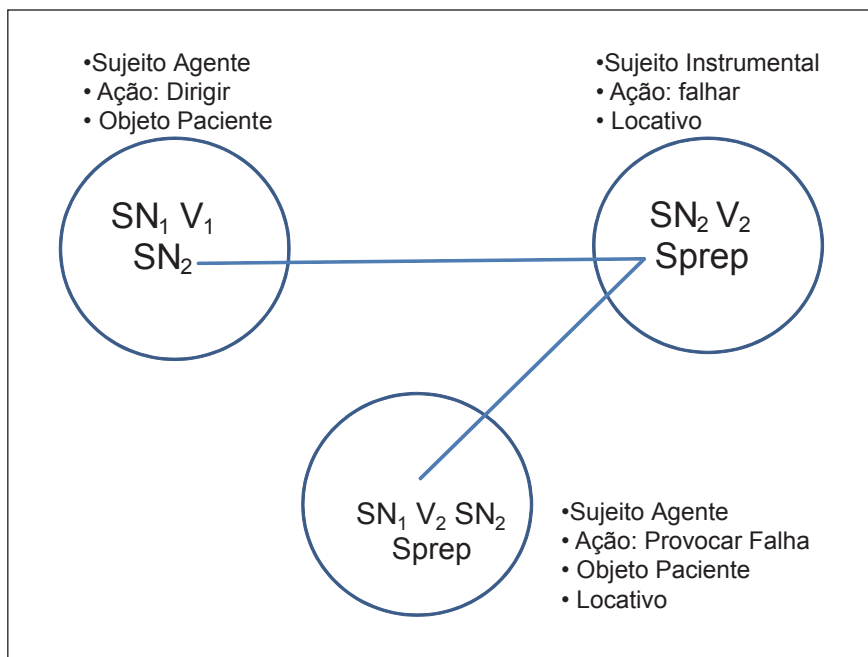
•Sujeito Agente
• Ação: Dirigir
• Objeto Paciente

$SN_1$ $V_1$
$SN_2$

•Sujeito Instrumental
• Ação: falhar
• Locativo

$SN_2$ $V_2$
Sprep

$SN_1$ $V_2$ $SN_2$
Sprep

•Sujeito Agente
• Ação: Provocar Falha
• Objeto Paciente
• Locativo